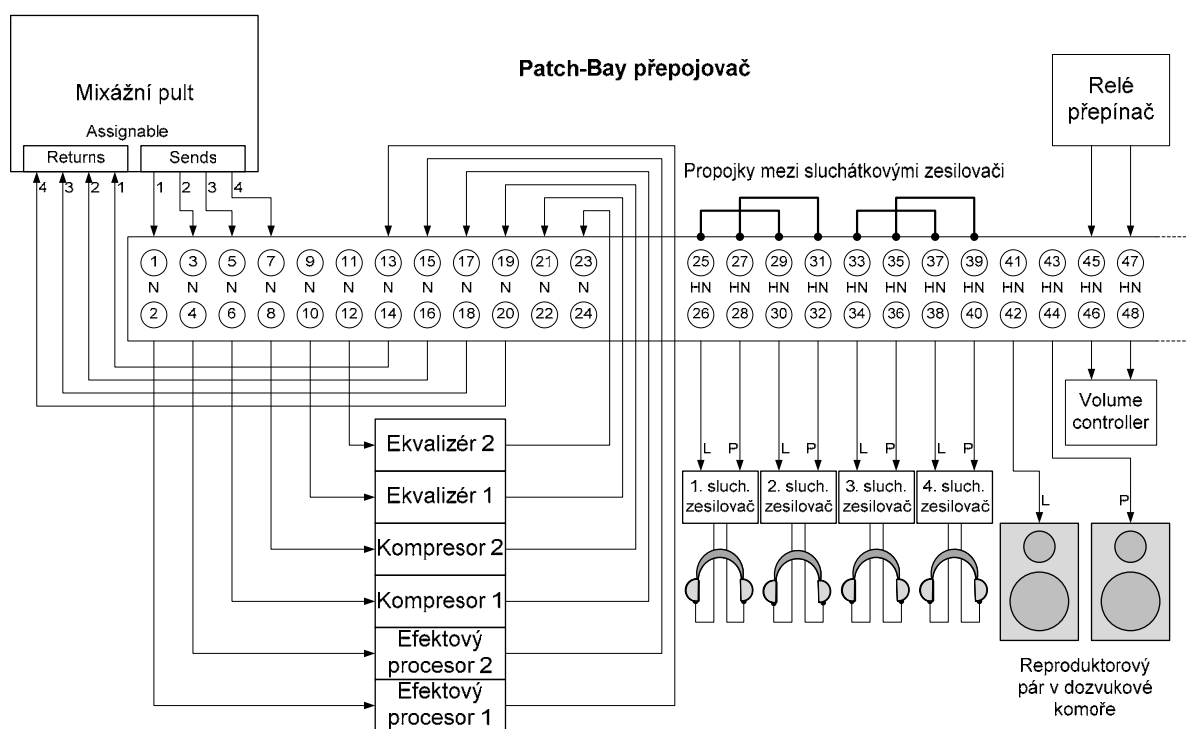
Mixážní pult

Assignable

Returns

Sends

4 3 2 1

1 2 3 4

Patch-Bay přepojovač

Relé přepínač

Propojky mezi sluchátkovými zesilovači

| 1 | 3 | 5 | 7 | 9 | 11 | 13 | 15 | 17 | 19 | 21 | 23 | 25 | 27 | 29 | 31 | 33 | 35 | 37 | 39 | 41 | 43 | 45 | 47 |
|---|---|---|---|---|---|---|---|---|---|---|---|---|---|---|---|---|---|---|---|---|---|---|---|
| N | N | N | N | N | N | N | N | N | N | N | N | HN | HN | HN | HN | HN | HN | HN | HN | HN | HN | HN | HN |
| 2 | 4 | 6 | 8 | 10 | 12 | 14 | 16 | 18 | 20 | 22 | 24 | 26 | 28 | 30 | 32 | 34 | 36 | 38 | 40 | 42 | 44 | 46 | 48 |

Volume controller

Ekvalizér 2

Ekvalizér 1

Kompresor 2

Kompresor 1

Efektový procesor 2

Efektový procesor 1

L P L P L P L P

1. sluch. zesilovač

2. sluch. zesilovač

3. sluch. zesilovač

4. sluch. zesilovač

L

P

Reproduktorový pár v dozvukové komoře